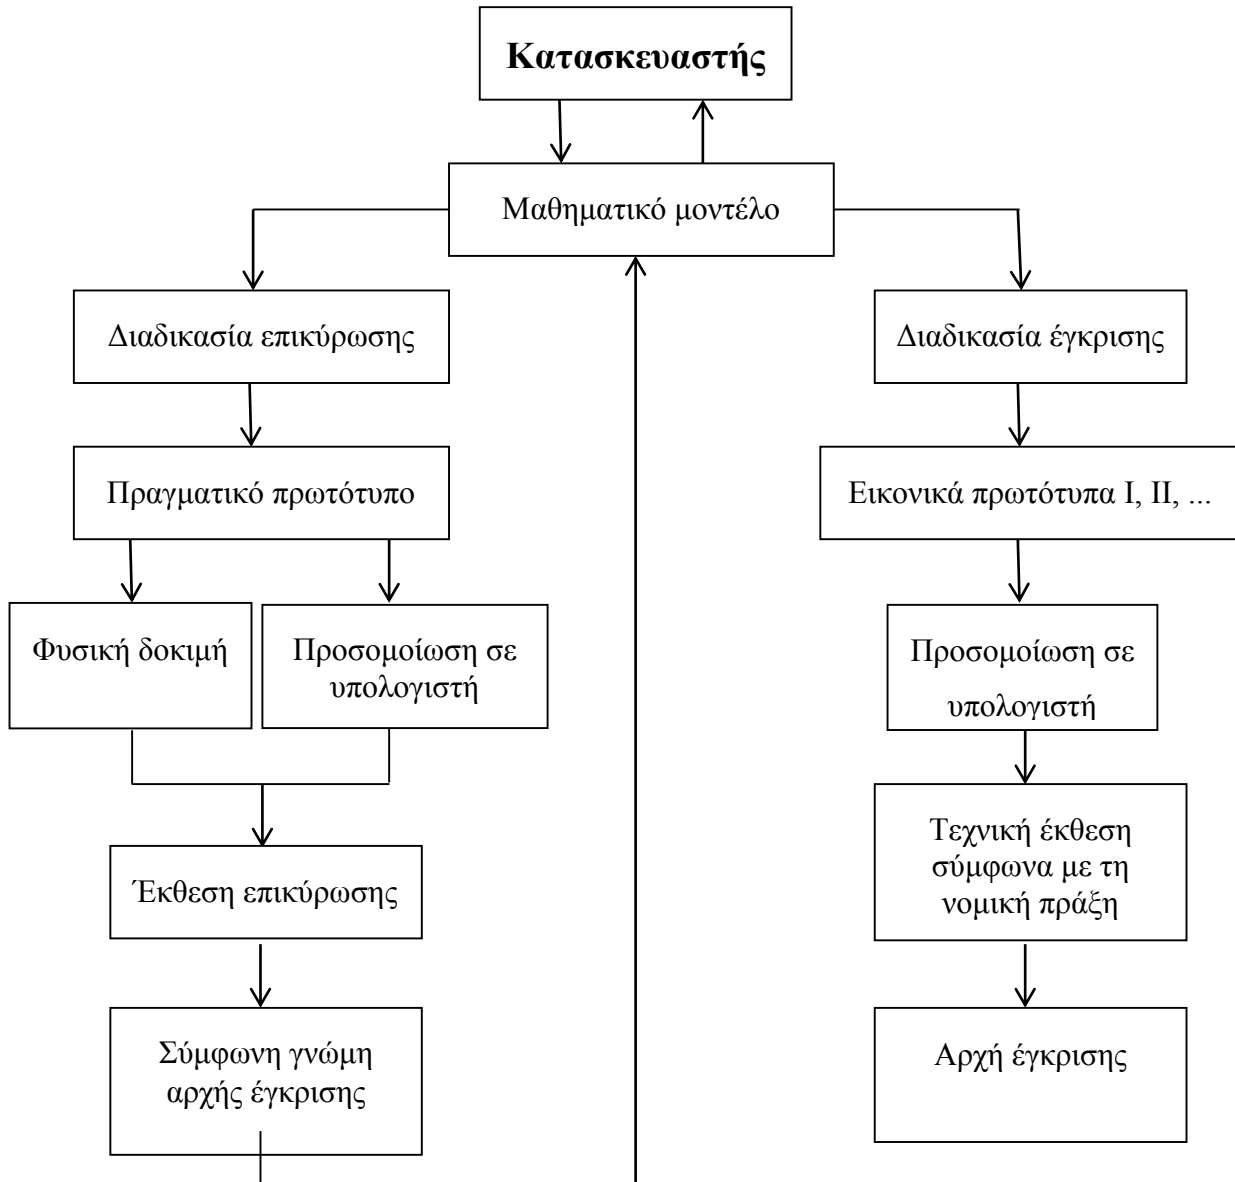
Κατασκευαστής

Μαθηματικό μοντέλο

Διαδικασία επικύρωσης

Πραγματικό πρωτότυπο

Φυσική δοκιμή

Προσομοίωση σε υπολογιστή

Έκθεση επικύρωσης

Σύμφωνη γνώμη αρχής έγκρισης

Διαδικασία έγκρισης

Εικονικά πρωτότυπα I, II, ...

Προσομοίωση σε υπολογιστή

Τεχνική έκθεση σύμφωνα με τη νομική πράξη

Αρχή έγκρισης